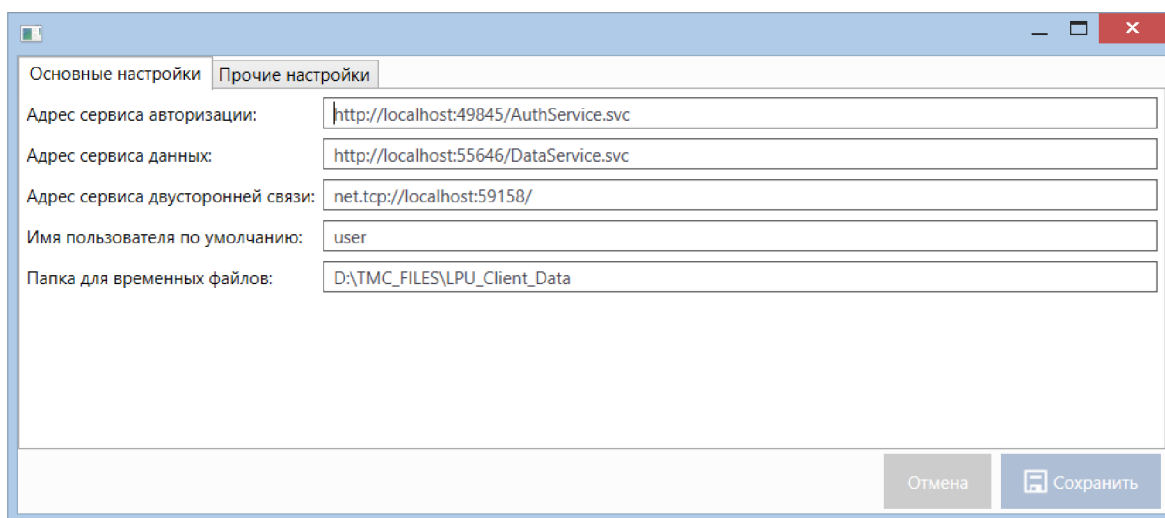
Основные настройки | Прочие настройки

Адрес сервиса авторизации: http://localhost:49845/AuthService.svc

Адрес сервиса данных: http://localhost:55646/DataService.svc

Адрес сервиса двусторонней связи: net.tcp://localhost:59158/

Имя пользователя по умолчанию: user

Папка для временных файлов: D:\TMC_FILES\LPU_Client_Data

Отмена

Сохранить